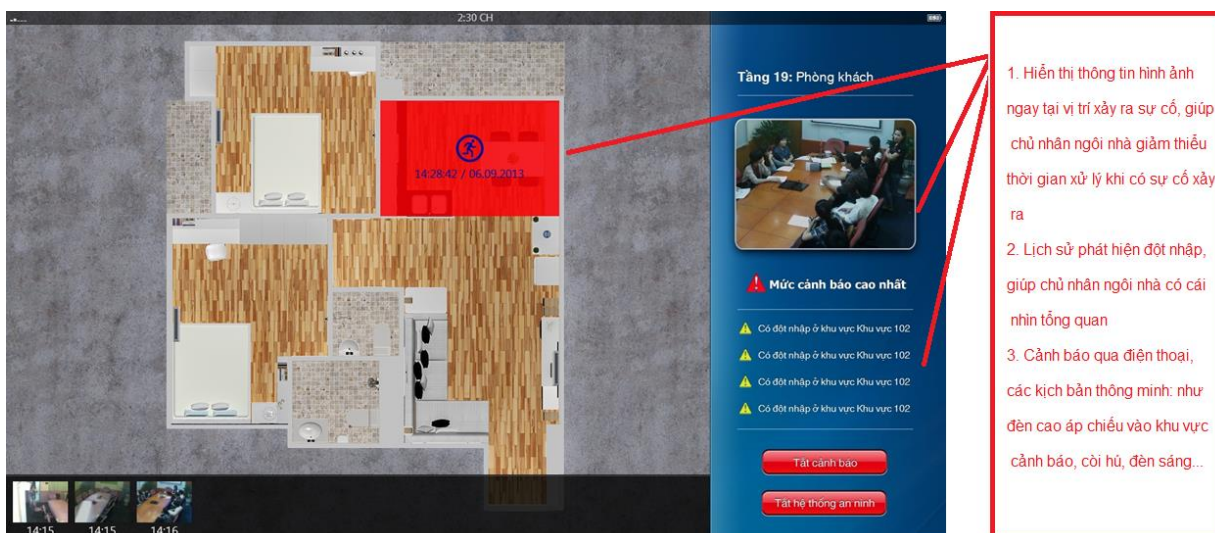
2:30 CH

14:28:42 / 06.09.2013

14:15 14:15 14:16

Tầng 19: Phòng khách

Mức cảnh báo cao nhất

Có đột nhập ở khu vực Khu vực 102
Có đột nhập ở khu vực Khu vực 102
Có đột nhập ở khu vực Khu vực 102
Có đột nhập ở khu vực Khu vực 102

Tắt cảnh báo

Tắt hệ thống an ninh

1. Hiển thị thông tin hình ảnh ngay tại vị trí xảy ra sự cố, giúp chủ nhân ngôi nhà giảm thiểu thời gian xử lý khi có sự cố xảy ra

2. Lịch sử phát hiện đột nhập, giúp chủ nhân ngôi nhà có cái nhìn tổng quan

3. Cảnh báo qua điện thoại, các kịch bản thông minh: như đèn cao áp chiếu vào khu vực cảnh báo, còi hú, đèn sáng...